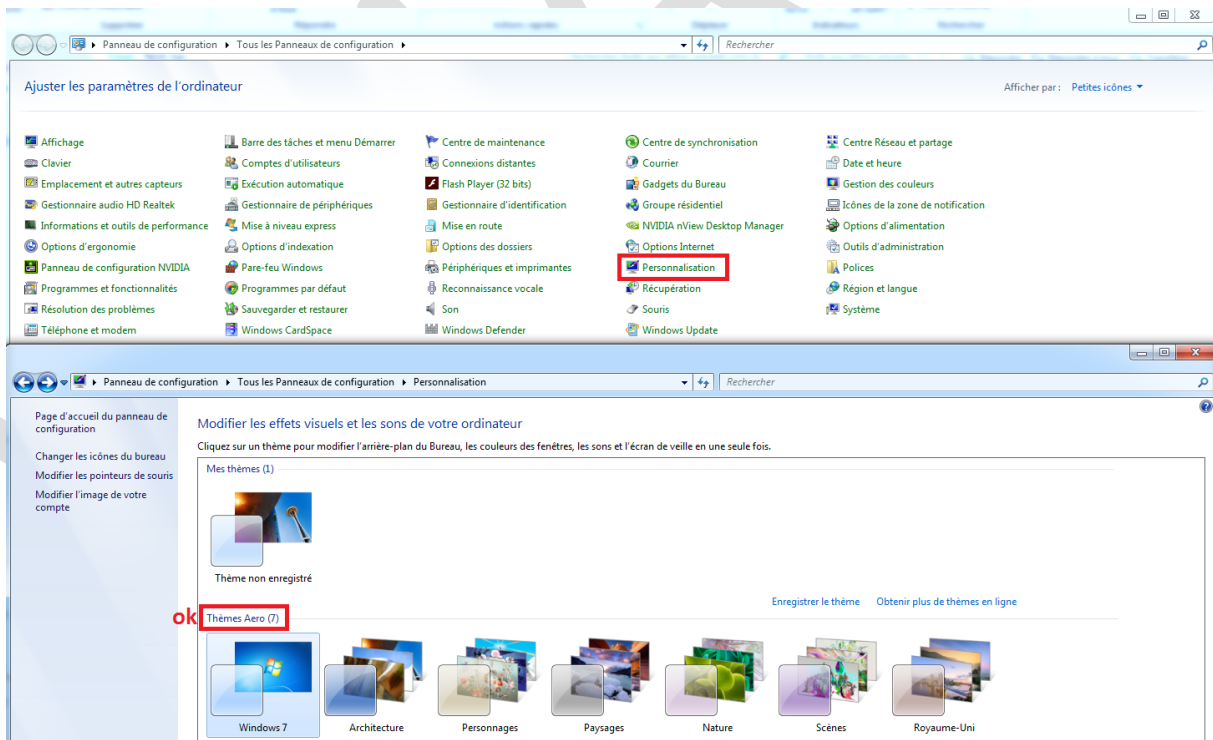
Panneau de configuration ▸ Tous les Panneaux de configuration ▸

Rechercher

Ajuster les paramètres de l'ordinateur

Afficher par : Petites icônes ▾

Affichage
Clavier
Emplacement et autres capteurs
Gestionnaire audio HD Realtek
Informations et outils de performance
Options d'ergonomie
Panneau de configuration NVIDIA
Programmes et fonctionnalités
Résolution des problèmes
Téléphone et modem

Barre des tâches et menu Démarrer
Comptes d'utilisateurs
Exécution automatique
Gestionnaire de périphériques
Mise à niveau express
Options d'indexation
Pare-feu Windows
Programmes par défaut
Sauvegarder et restaurer
Windows CardSpace

Centre de maintenance
Connexions distantes
Flash Player (32 bits)
Gestionnaire d'identification
Mise en route
Options des dossiers
Périphériques et imprimantes
Reconnaissance vocale
Son
Windows Defender

Centre de synchronisation
Courrier
Gadgets du Bureau
Groupe résidentiel
NVIDIA nView Desktop Manager
Options Internet
Personnalisation
Récupération
Souris
Windows Update

Centre Réseau et partage
Date et heure
Gestion des couleurs
Icônes de la zone de notification
Options d'alimentation
Outils d'administration
Polices
Région et langue
Système

Panneau de configuration ▸ Tous les Panneaux de configuration ▸ Personnalisation

Rechercher

Page d'accueil du panneau de configuration

Changer les icônes du bureau
Modifier les pointeurs de souris
Modifier l'image de votre compte

Modifier les effets visuels et les sons de votre ordinateur

Cliquez sur un thème pour modifier l'arrière-plan du Bureau, les couleurs des fenêtres, les sons et l'écran de veille en une seule fois.

Mes thèmes (1)

Thème non enregistré

Enregistrer le thème
Obtenir plus de thèmes en ligne

ok

Thèmes Aero (7)

Windows 7
Architecture
Personnages
Paysages
Nature
Scènes
Royaume-Uni